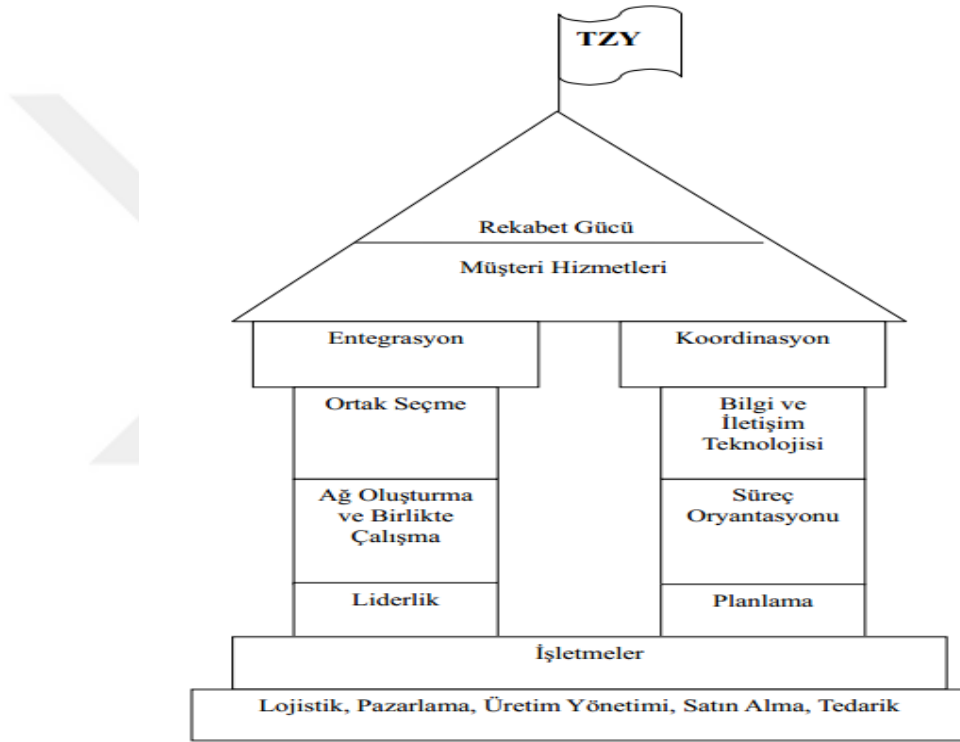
TZY

Rekabet Gücü

Müşteri Hizmetleri

Entegrasyon

Koordinasyon

Ortak Seçme

Ağ Oluşturma ve Birlikte Çalışma

Liderlik

Bilgi ve İletişim Teknolojisi

Süreç Oryantasyonu

Planlama

İşletmeler

Lojistik, Pazarlama, Üretim Yönetimi, Satın Alma, Tedarik